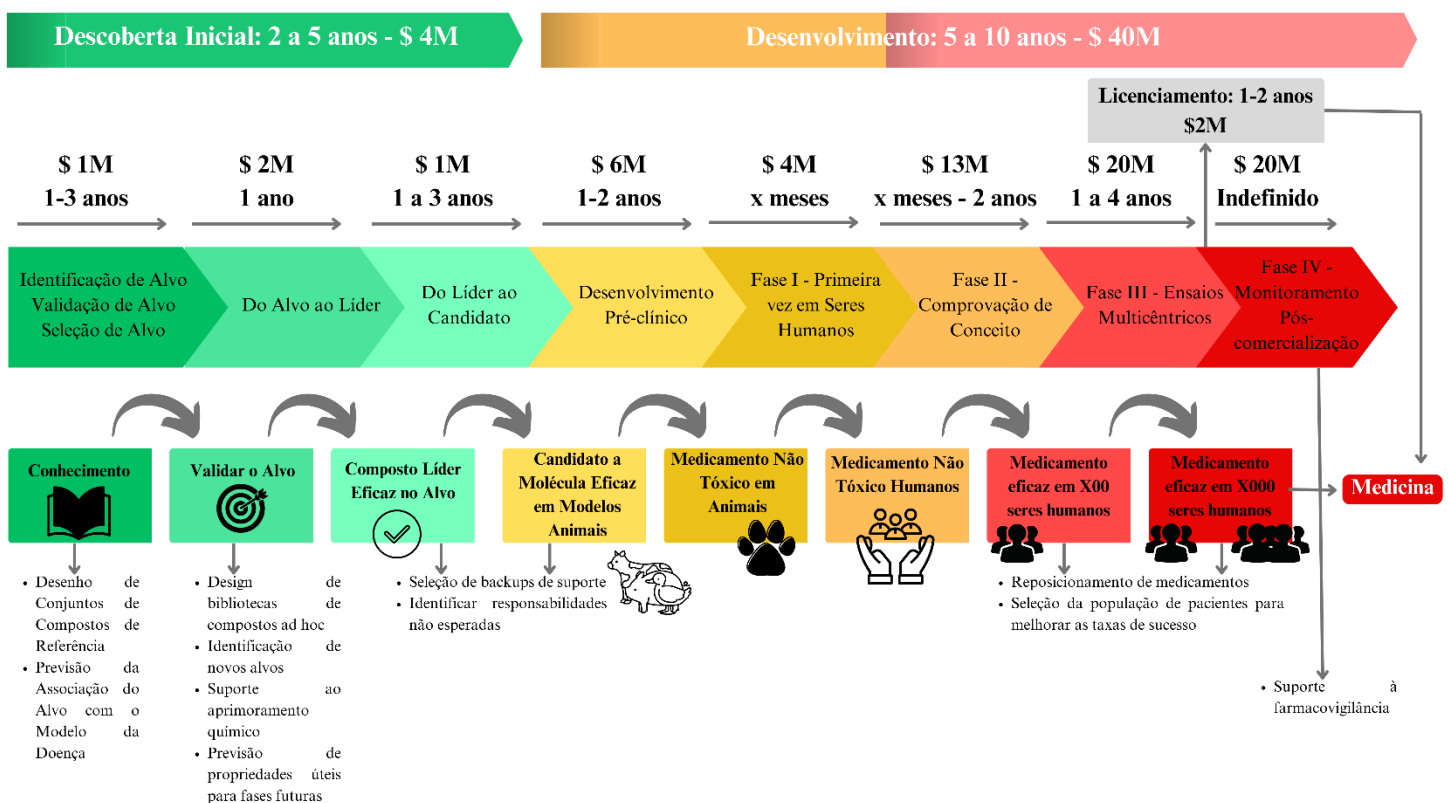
Descoberta Inicial: 2 a 5 anos - $ 4M

Desenvolvimento: 5 a 10 anos - $ 40M

Licenciamento: 1-2 anos
$2M

$ 1M
1-3 anos

$ 2M
1 ano

$ 1M
1 a 3 anos

$ 6M
1-2 anos

$ 4M
x meses

$ 13M
x meses - 2 anos

$ 20M
1 a 4 anos

$ 20M
Indefinido

Identificação de Alvo
Validação de Alvo
Seleção de Alvo

Do Alvo ao Líder

Do Líder ao Candidato

Desenvolvimento Pré-clínico

Fase I - Primeira vez em Seres Humanos

Fase II - Comprovação de Conceito

Fase III - Ensaios Multicêntricos

Fase IV - Monitoramento Pós-comercialização

Conhecimento

Validar o Alvo

Composto Líder Eficaz no Alvo

Candidato a Molécula Eficaz em Modelos Animais

Medicamento Não Tóxico em Animais

Medicamento Não Tóxico Humanos

Medicamento eficaz em X00 seres humanos

Medicamento eficaz em X000 seres humanos

Medicina

- Desenho de Conjuntos de Compostos de Referência
- Previsão da Associação do Alvo com o Modelo da Doença

- Design de bibliotecas de compostos ad hoc
- Identificação de novos alvos
- Suporte ao aprimoramento químico
- Previsão de propriedades úteis para fases futuras

- Seleção de backups de suporte
- Identificar responsabilidades não esperadas

- Reposicionamento de medicamentos
- Seleção da população de pacientes para melhorar as taxas de sucesso

- Suporte à farmacovigilância